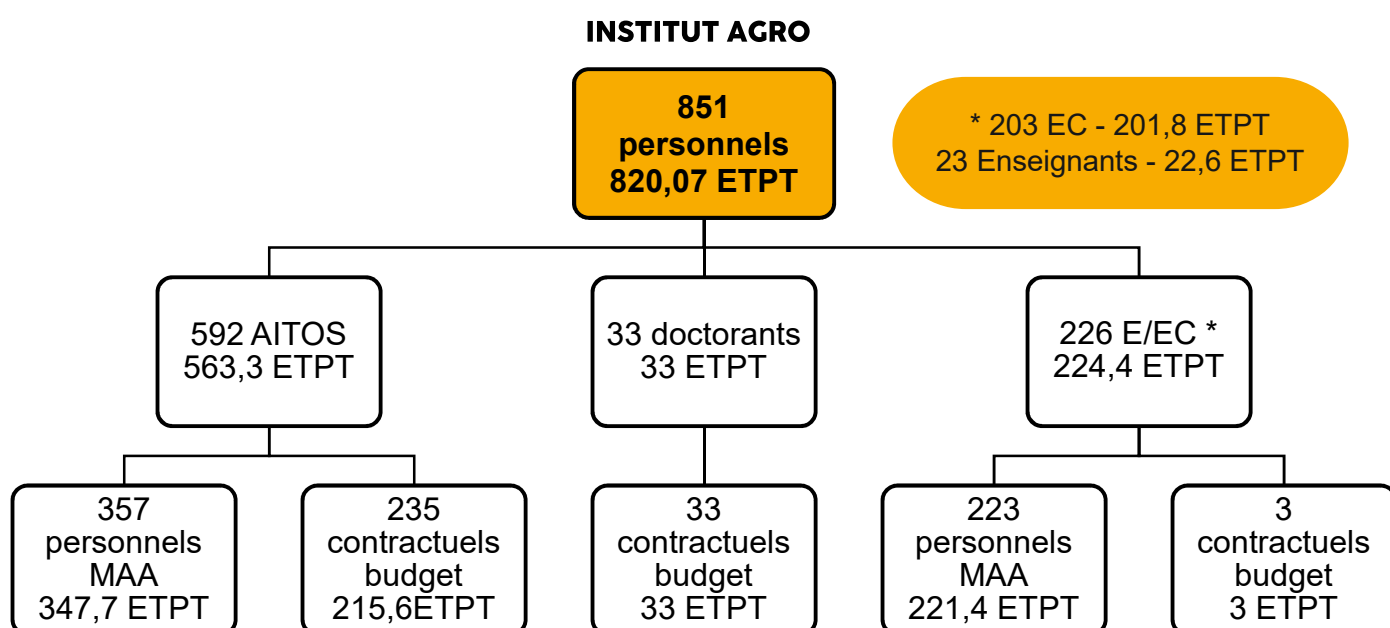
INSTITUT AGRO

851 personnels 820,07 ETPT

* 203 EC - 201,8 ETPT
23 Enseignants - 22,6 ETPT

592 AITOS
563,3 ETPT

33 doctorants
33 ETPT

226 E/EC *
224,4 ETPT

357 personnels MAA 347,7 ETPT

235 contractuels budget 215,6ETPT

33 contractuels budget 33 ETPT

223 personnels MAA 221,4 ETPT

3 contractuels budget 3 ETPT